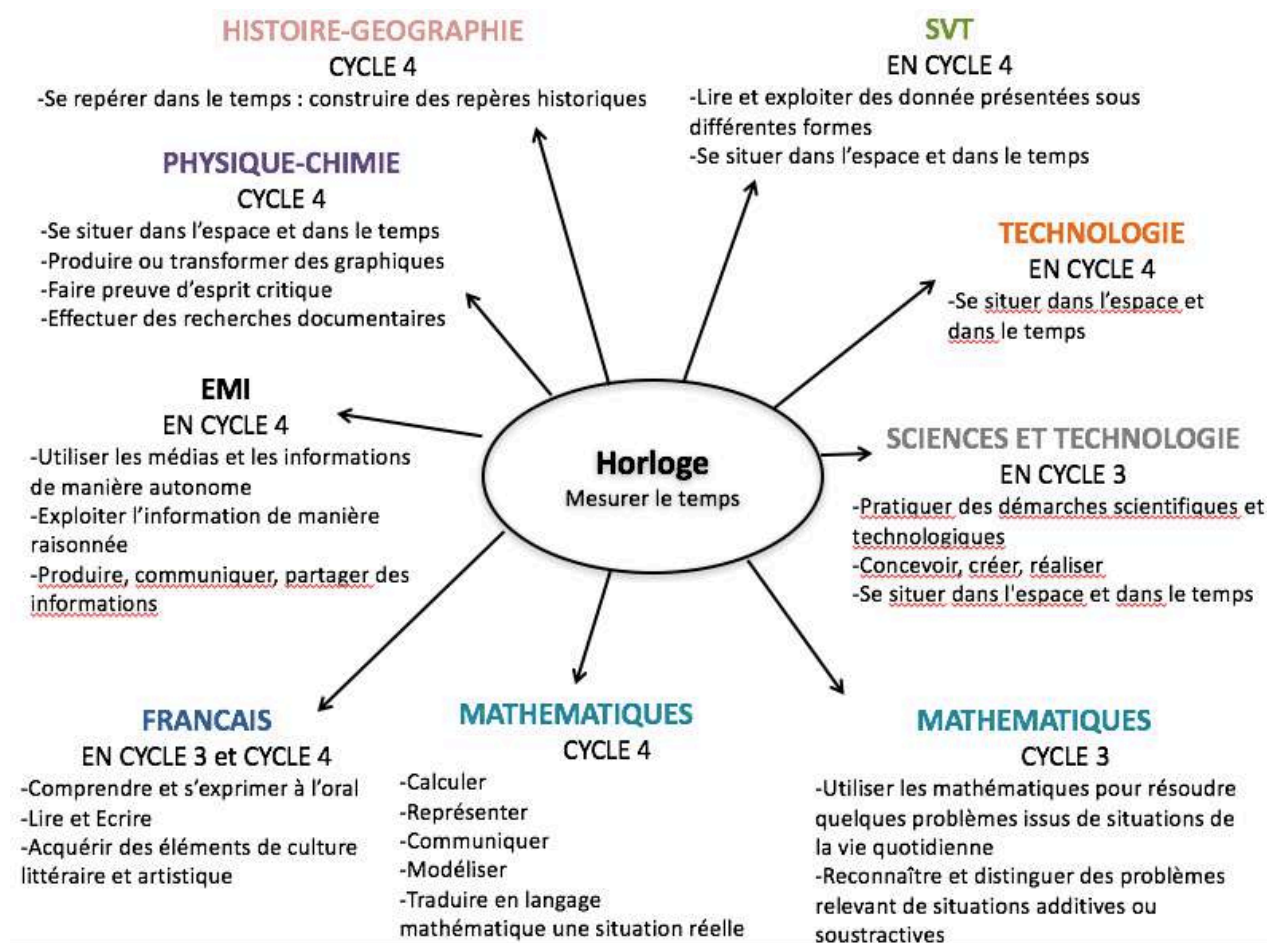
HISTOIRE-GEOGRAPHIE
CYCLE 4
-Se repérer dans le temps : construire des repères historiques

SVT
EN CYCLE 4
-Lire et exploiter des donnée présentées sous différentes formes
-Se situer dans l'espace et dans le temps

PHYSIQUE-CHIMIE
CYCLE 4
-Se situer dans l'espace et dans le temps
-Produire ou transformer des graphiques
-Faire preuve d'esprit critique
-Effectuer des recherches documentaires

TECHNOLOGIE
EN CYCLE 4
-Se situer dans l'espace et dans le temps

EMI
EN CYCLE 4
-Utiliser les médias et les informations de manière autonome
-Exploiter l'information de manière raisonnée
-Produire, communiquer, partager des informations

Horloge
Mesurer le temps

SCIENCES ET TECHNOLOGIE
EN CYCLE 3
-Pratiquer des démarches scientifiques et technologiques
-Concevoir, créer, réaliser
-Se situer dans l'espace et dans le temps

FRANCAIS
EN CYCLE 3 et CYCLE 4
-Comprendre et s'exprimer à l'oral
-Lire et Ecrire
-Acquérir des éléments de culture littéraire et artistique

MATHEMATIQUES
CYCLE 4
-Calculer
-Représenter
-Communiquer
-Modéliser
-Traduire en langage mathématique une situation réelle

MATHEMATIQUES
CYCLE 3
-Utiliser les mathématiques pour résoudre quelques problèmes issus de situations de la vie quotidienne
-Reconnaître et distinguer des problèmes relevant de situations additives ou soustractives